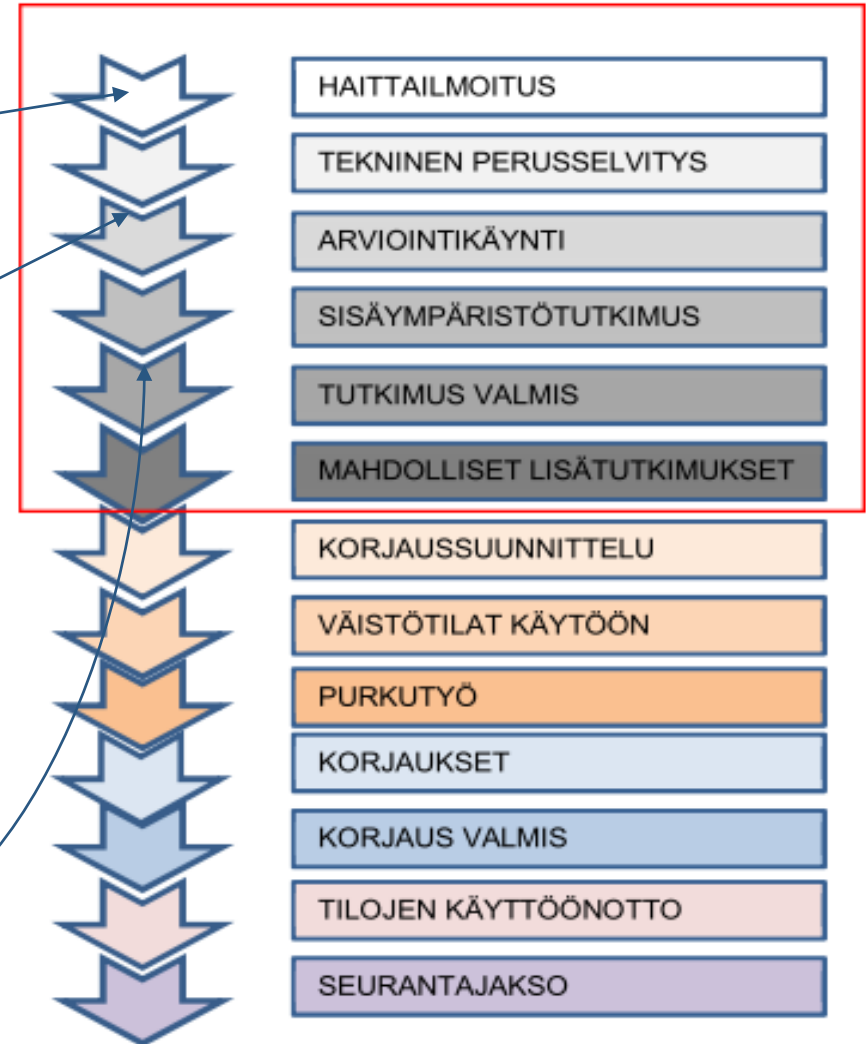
HAITTAILMOITUS

TEKNINEN PERUSSELVITYS

ARVIOINTIKÄYNTI

SISÄYMPÄRISTÖTUTKIMUS

TUTKIMUS VALMIS

MAHDOLLISET LISÄTUTKIMUKSET

KORJAUSSUUNNITTELU

VÄISTÖTILAT KÄYTÖÖN

PURKUTYÖ

KORJAUKSET

KORJAUS VALMIS

TILOJEN KÄYTTÖÖNOTTO

SEURANTAJAKSO